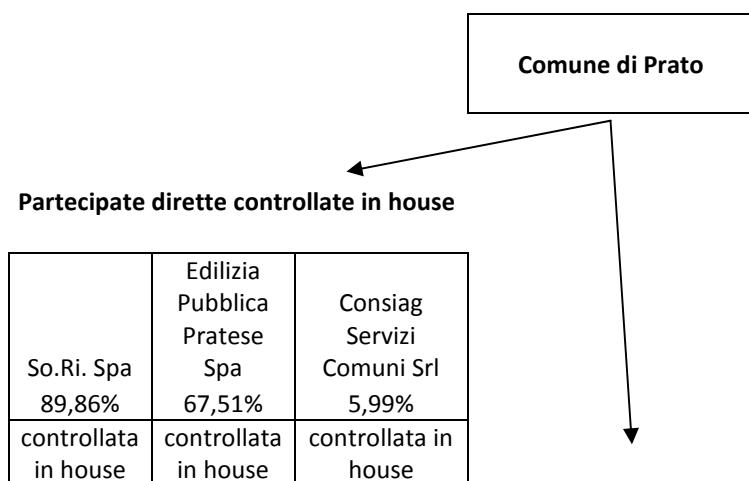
Comune di Prato

Partecipate dirette controllate in house

| So.Ri. Spa 89,86% | Edilizia Pubblica Pratese Spa 67,51% | Consiag Servizi Comuni Srl 5,99% |
|---|---|---|
| controllata in house | controllata in house | controllata in house |